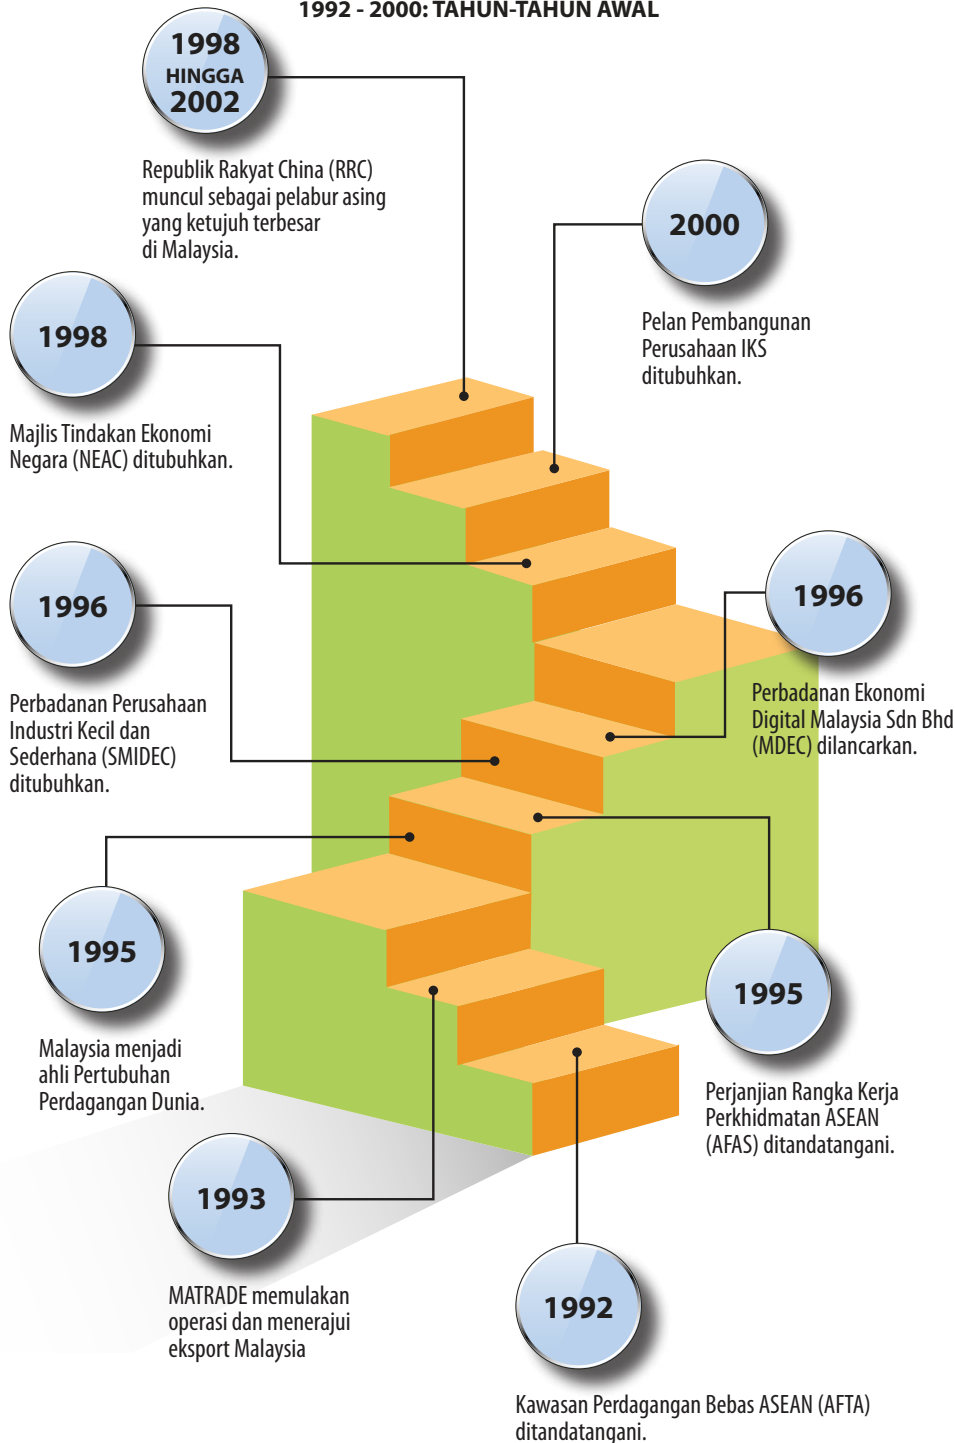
1992 - 2000: TAHUN-TAHUN AWAL

1998 HINGGA 2002

Republik Rakyat China (RRC) muncul sebagai pelabur asing yang ketujuh terbesar di Malaysia.

2000

Pelan Pembangunan Perusahaan IKS ditubuhkan.

1998

Majlis Tindakan Ekonomi Negara (NEAC) ditubuhkan.

1996

Perbadanan Perusahaan Industri Kecil dan Sederhana (SMIDEC) ditubuhkan.

1996

Perbadanan Ekonomi Digital Malaysia Sdn Bhd (MDEC) dilancarkan.

1995

Malaysia menjadi ahli Pertubuhan Perdagangan Dunia.

1995

Perjanjian Rangka Kerja Perkhidmatan ASEAN (AFAS) ditandatangani.

1993

MATRADE memulakan operasi dan menerajui eksport Malaysia

1992

Kawasan Perdagangan Bebas ASEAN (AFTA) ditandatangani.